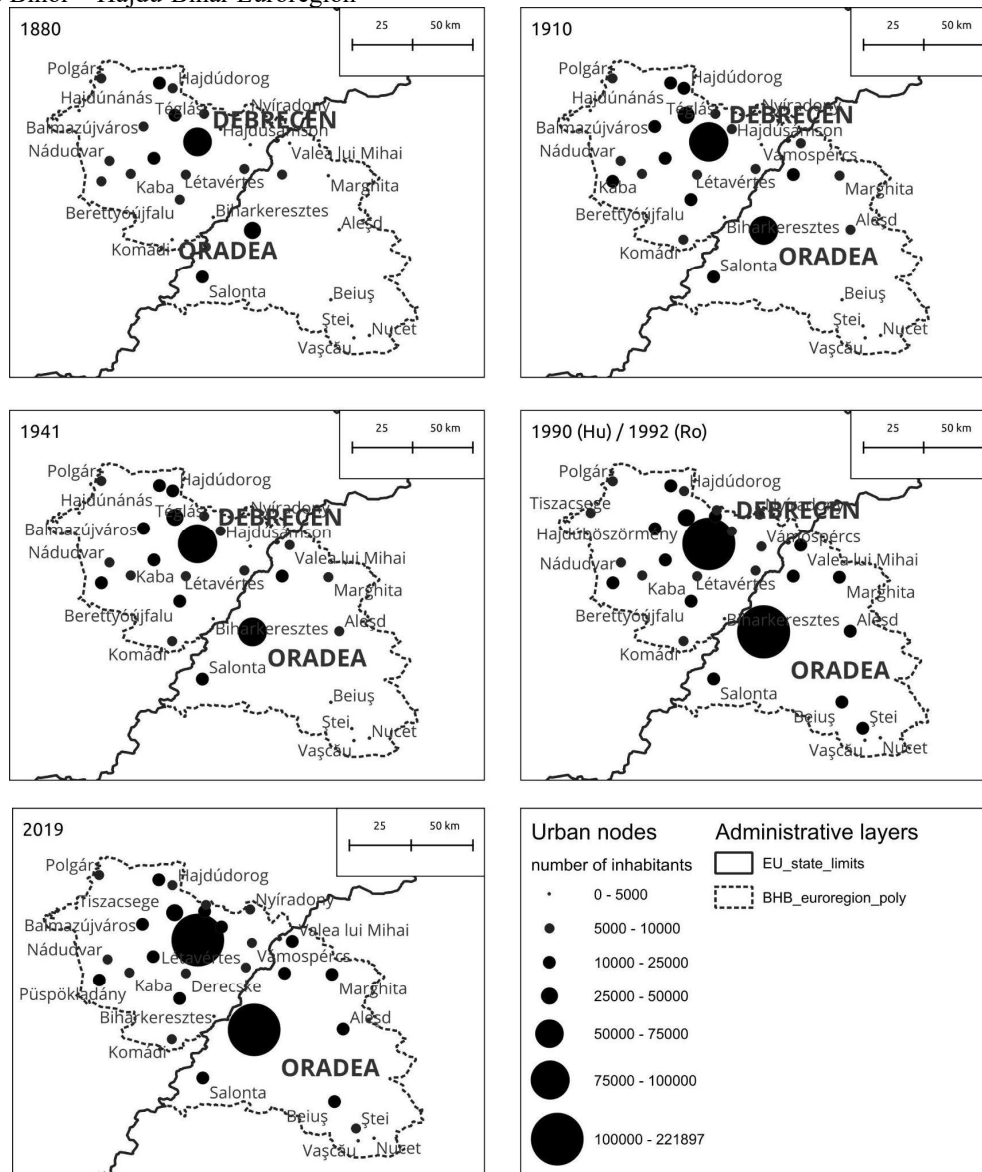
Bihor – Hajdú-Bihar Euroregion

1880

25 50 km

Polgár
Hajdúdorog
Hajdúnánás
Téglás
Nyíradony
Balmazújváros
DEBRECEN
Hajdúsámson
Nádudvar
Valea lui Mihai
Kaba
Létavértes
Marghita
Berettyóújfalu
Biharkeresztes
Aleşd
Komádi
ORADEA
Salonta
Beiuş
Ştei
Nucet
Vaşcău

1910

25 50 km

Polgár
Hajdúdorog
Hajdúnánás
Téglás
Nyíradony
Balmazújváros
DEBRECEN
Hajdúsámson
Nádudvar
Vámospércs
Kaba
Létavértes
Marghita
Berettyóújfalu
Biharkeresztes
Aleşd
Komádi
ORADEA
Salonta
Beiuş
Ştei
Nucet
Vaşcău

1941

25 50 km

Polgár
Hajdúdorog
Hajdúnánás
Téglás
Nyíradony
Balmazújváros
DEBRECEN
Hajdúsámson
Nádudvar
Valea lui Mihai
Kaba
Létavértes
Marghita
Berettyóújfalu
Biharkeresztes
Aleşd
Komádi
ORADEA
Salonta
Beiuş
Ştei
Nucet
Vaşcău

1990 (Hu) / 1992 (Ro)

25 50 km

Polgár
Hajdúdorog
Tiszacsege
DEBRECEN
Hajdúböszörmény
Vámospércs
Nádudvar
Valea lui Mihai
Kaba
Létavértes
Marghita
Berettyóújfalu
Biharkeresztes
Aleşd
Komádi
ORADEA
Salonta
Beiuş
Ştei
Vaşcău
Nucet

2019

25 50 km

Polgár
Hajdúdorog
Tiszacsege
Nyíradony
Balmazújváros
Valea lui Mihai
Nádudvar
Létavértes
Vámospércs
Kaba
Derecske
Marghita
Püspökladány
Biharkeresztes
Aleşd
Komádi
ORADEA
Salonta
Beiuş
Ştei
Vaşcău
Nucet

Urban nodes
number of inhabitants
0 - 5000
5000 - 10000
10000 - 25000
25000 - 50000
50000 - 75000
75000 - 100000
100000 - 221897

Administrative layers
EU_state_limits
BHB_euroregion_poly